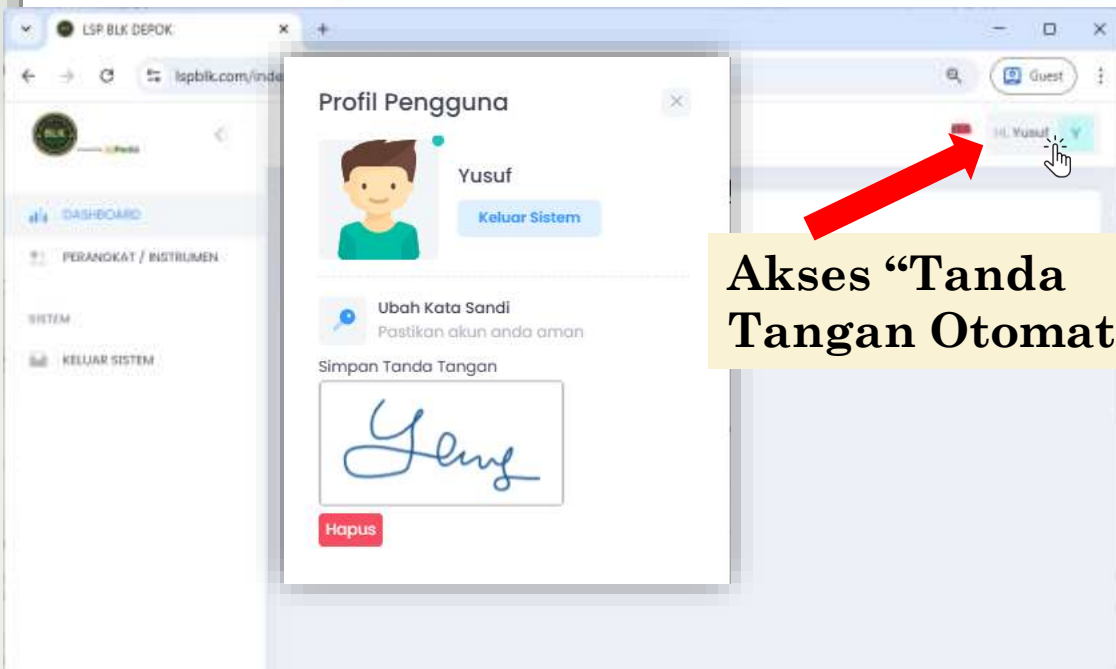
LSP BLK DEPOK
lspblk.com/inde
Guest

DASHBOARD
PERANGKAT / INSTRUMEN
SISTEM
KELUAR SISTEM

Hi, Yusuf Y

Profil Pengguna
Yusuf
Keluar Sistem
Ubah Kata Sandi
Pastikan akun anda aman
Simpan Tanda Tangan
Hapus

Akses "Tanda Tangan Otomat